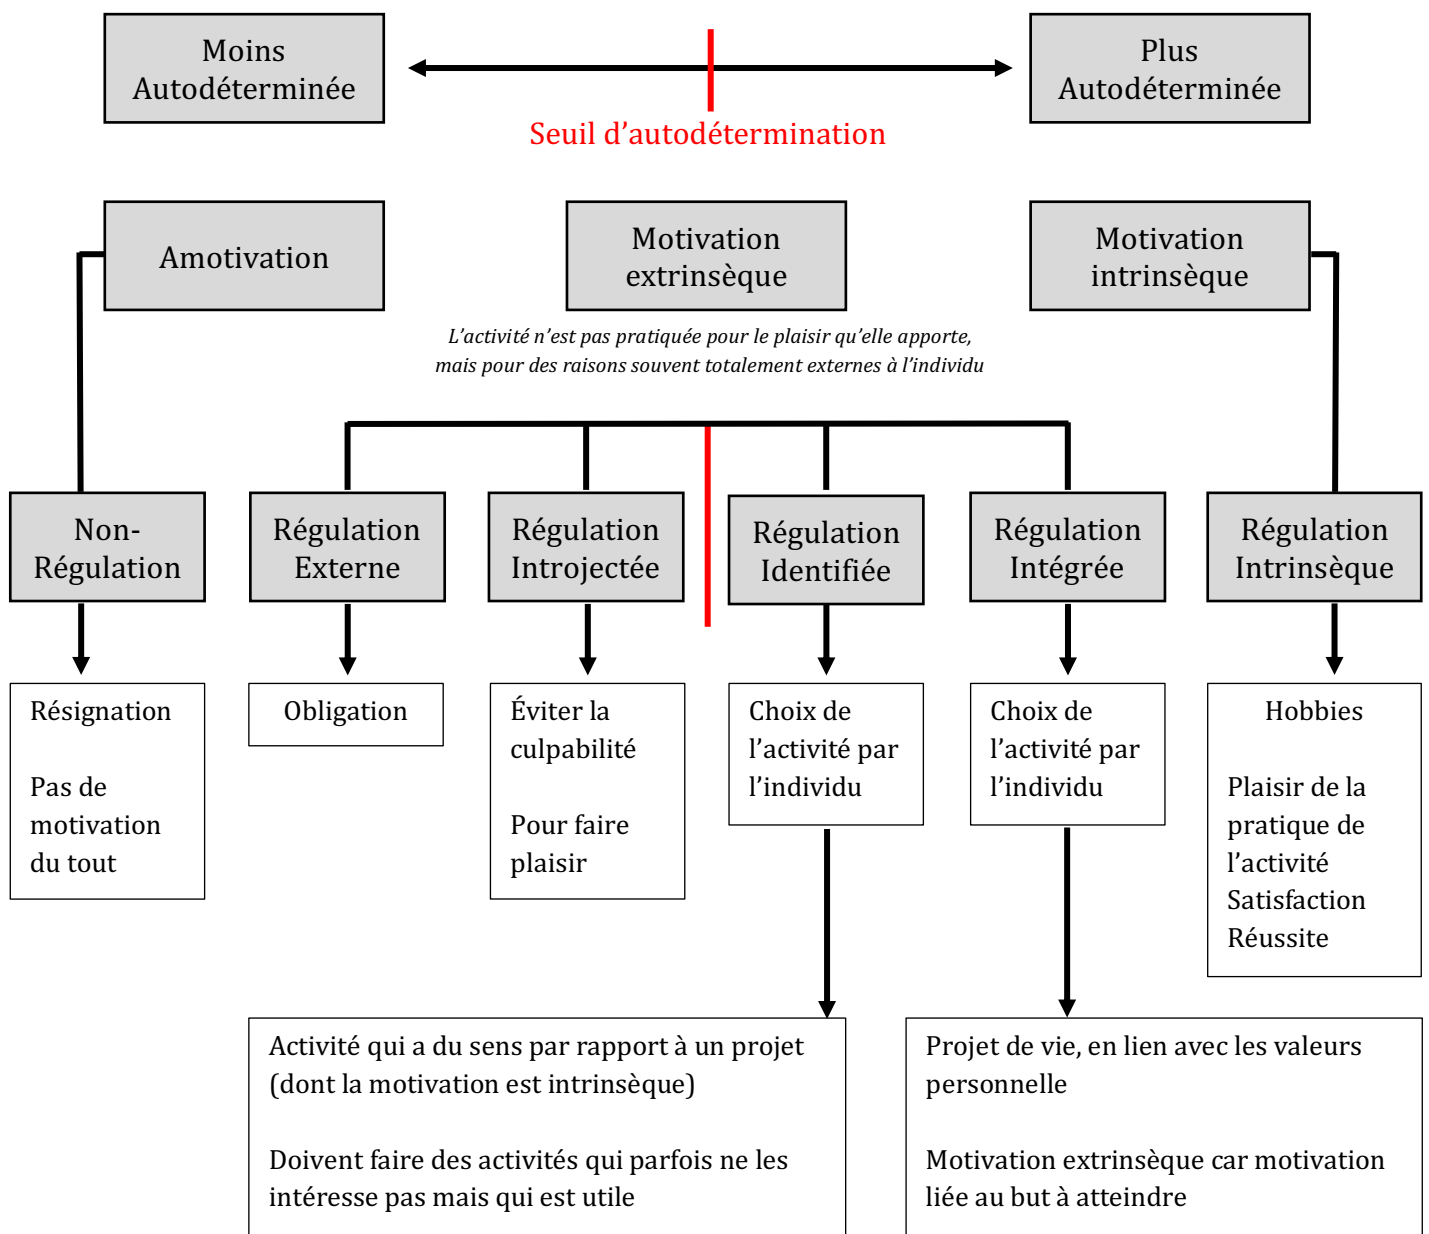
Moins Autodéterminée

Plus Autodéterminée

Seuil d'autodétermination

Amotivation

Motivation extrinsèque

Motivation intrinsèque

L'activité n'est pas pratiquée pour le plaisir qu'elle apporte, mais pour des raisons souvent totalement externes à l'individu

Non-Régulation

Régulation Externe

Régulation Introjectée

Régulation Identifiée

Régulation Intégrée

Régulation Intrinsèque

Résignation

Pas de motivation du tout

Obligation

Éviter la culpabilité

Pour faire plaisir

Choix de l'activité par l'individu

Choix de l'activité par l'individu

Hobbies

Plaisir de la pratique de l'activité
Satisfaction
Réussite

Activité qui a du sens par rapport à un projet (dont la motivation est intrinsèque)

Doivent faire des activités qui parfois ne les intéresse pas mais qui est utile

Projet de vie, en lien avec les valeurs personnelle

Motivation extrinsèque car motivation liée au but à atteindre